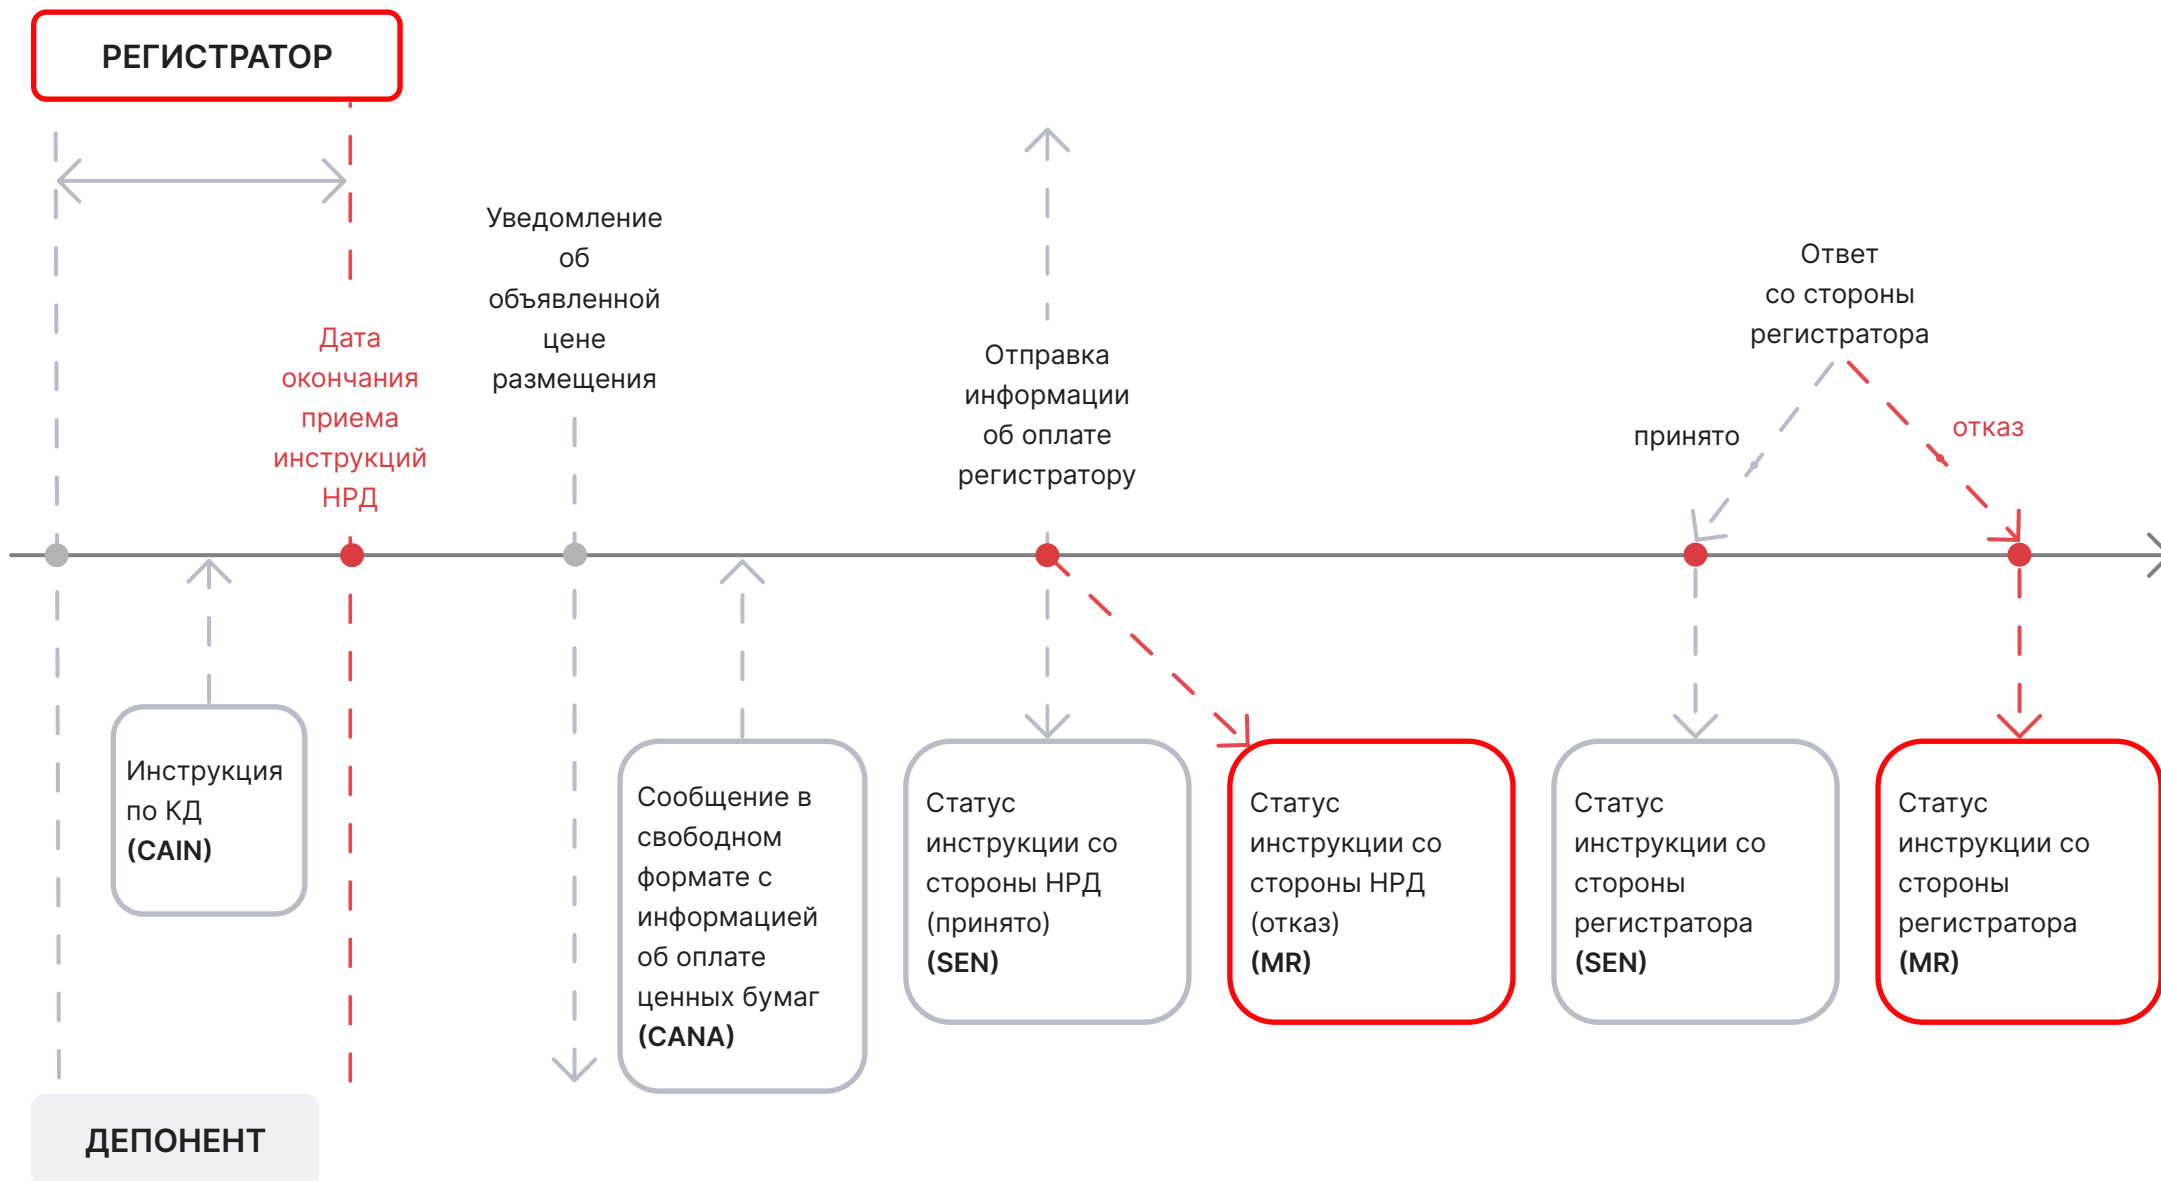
РЕГИСТРАТОР

Дата окончания приема инструкций НРД

Уведомление об объявленной цене размещения

Отправка информации об оплате регистратору

Ответ со стороны регистратора

принято

отказ

Инструкция по КД (CAIN)

Сообщение в свободном формате с информацией об оплате ценных бумаг (CANA)

Статус инструкции со стороны НРД (принято) (SEN)

Статус инструкции со стороны НРД (отказ) (MR)

Статус инструкции со стороны регистратора (SEN)

Статус инструкции со стороны регистратора (MR)

ДЕПОНЕНТ